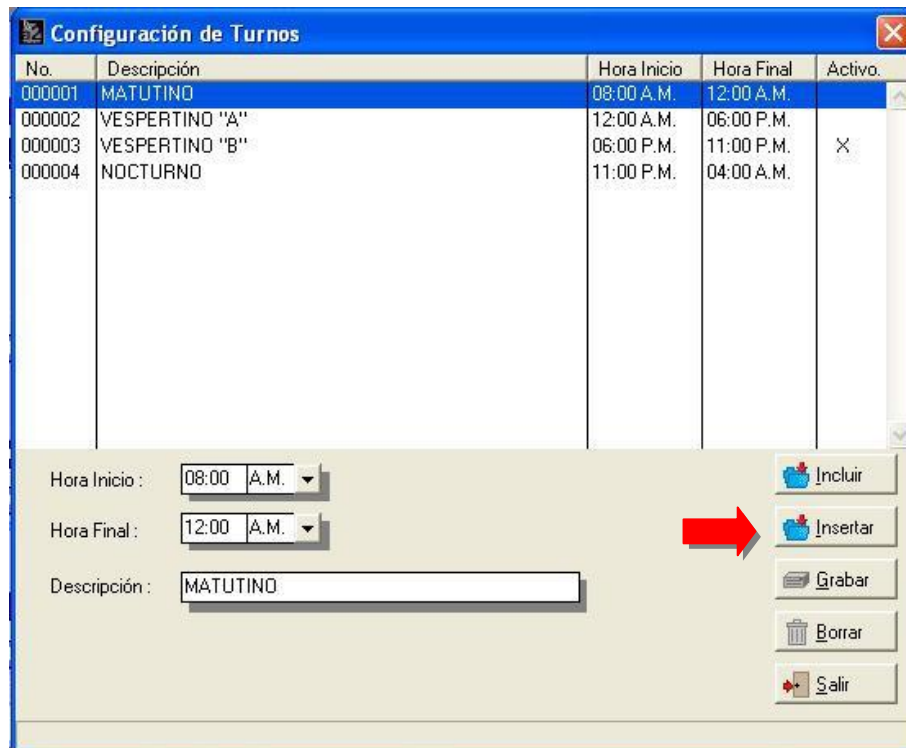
Configuración de Turnos

| No. | Descripción | Hora Inicio | Hora Final | Activo. |
|---|---|---|---|---|
| 000001 | MATUTINO | 08:00 A.M. | 12:00 A.M. | |
| 000002 | VESPERTINO "A" | 12:00 A.M. | 06:00 P.M. | |
| 000003 | VESPERTINO "B" | 06:00 P.M. | 11:00 P.M. | X |
| 000004 | NOCTURNO | 11:00 P.M. | 04:00 A.M. | |

Hora Inicio : 08:00 A.M.

Hora Final : 12:00 A.M.

Descripción : MATUTINO

Incluir

Insertar

Grabar

Borrar

Salir